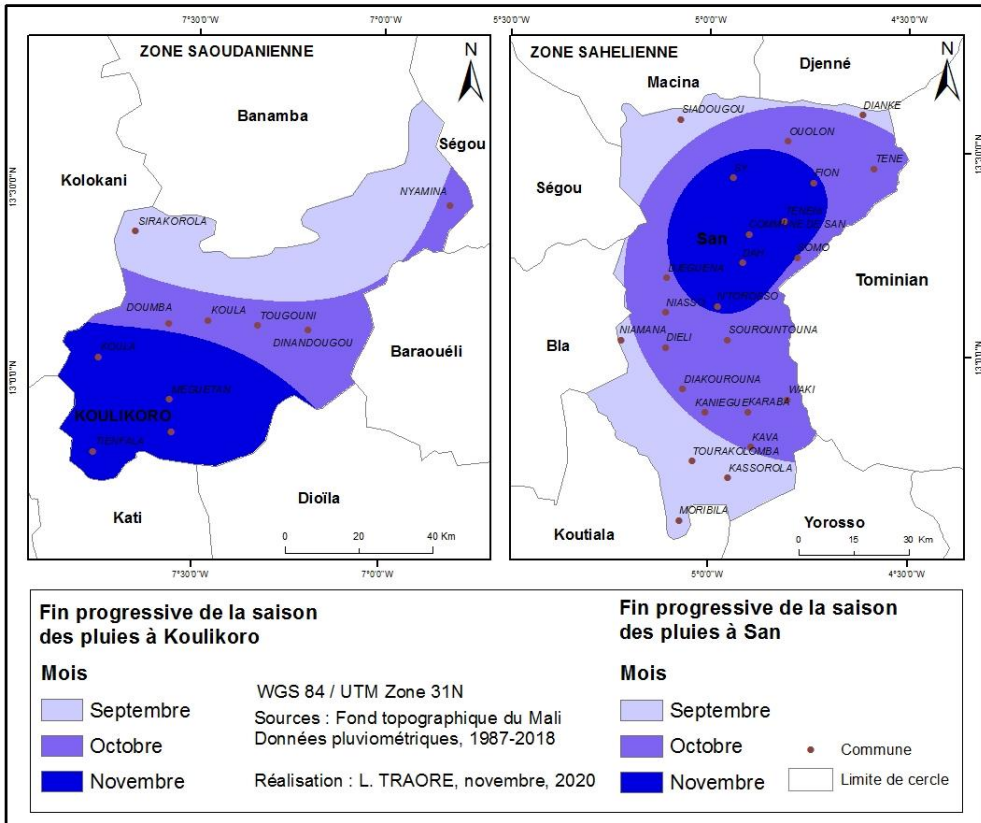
7°30'0"W 7°0'0"W 5°30'0"W 5°0'0"W 4°30'0"W

ZONE SAOUDANIENNE

N

Banamba

Ségou

Kolokani

13°30'0"N

NYAMINA

SIRAKOROLA

DOUMBA KOULA TOUGOUNI

DINANDOUGOU

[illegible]

MEGUETAN

Baraouéli

13°0'0"N

KOULIKORO

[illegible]

Dioïla

Kati

0 20 40 Km

7°30'0"W 7°0'0"W

ZONE SAHELIENNE

N

Macina

Djenné

SIADOUGOU

DIANKE

OUOLON

TENE

FION

Ségou

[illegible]

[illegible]

COMMUNE DE SAN

San

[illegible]

SOMO

DIEGUERA

Tominian

N'TOROSSO

NIASSO

NIAMANA

DIELI

SOUROUNTOUNA

Bla

DIAKOUROUNA

WAKI

KANIEGUE

KARABA

KAVA

TOURAKOLOMBA

KASSOROLA

MORIBILA

Koutiala

Yorosso

0 15 30 Km

5°0'0"W 4°30'0"W

Fin progressive de la saison des pluies à Koulikoro

Mois

Septembre

Octobre

Novembre

WGS 84 / UTM Zone 31N

Sources : Fond topographique du Mali
Données pluviométriques, 1987-2018

Réalisation : L. TRAORE, novembre, 2020

Fin progressive de la saison des pluies à San

Mois

Septembre

Octobre

Novembre

Commune

Limite de cercle